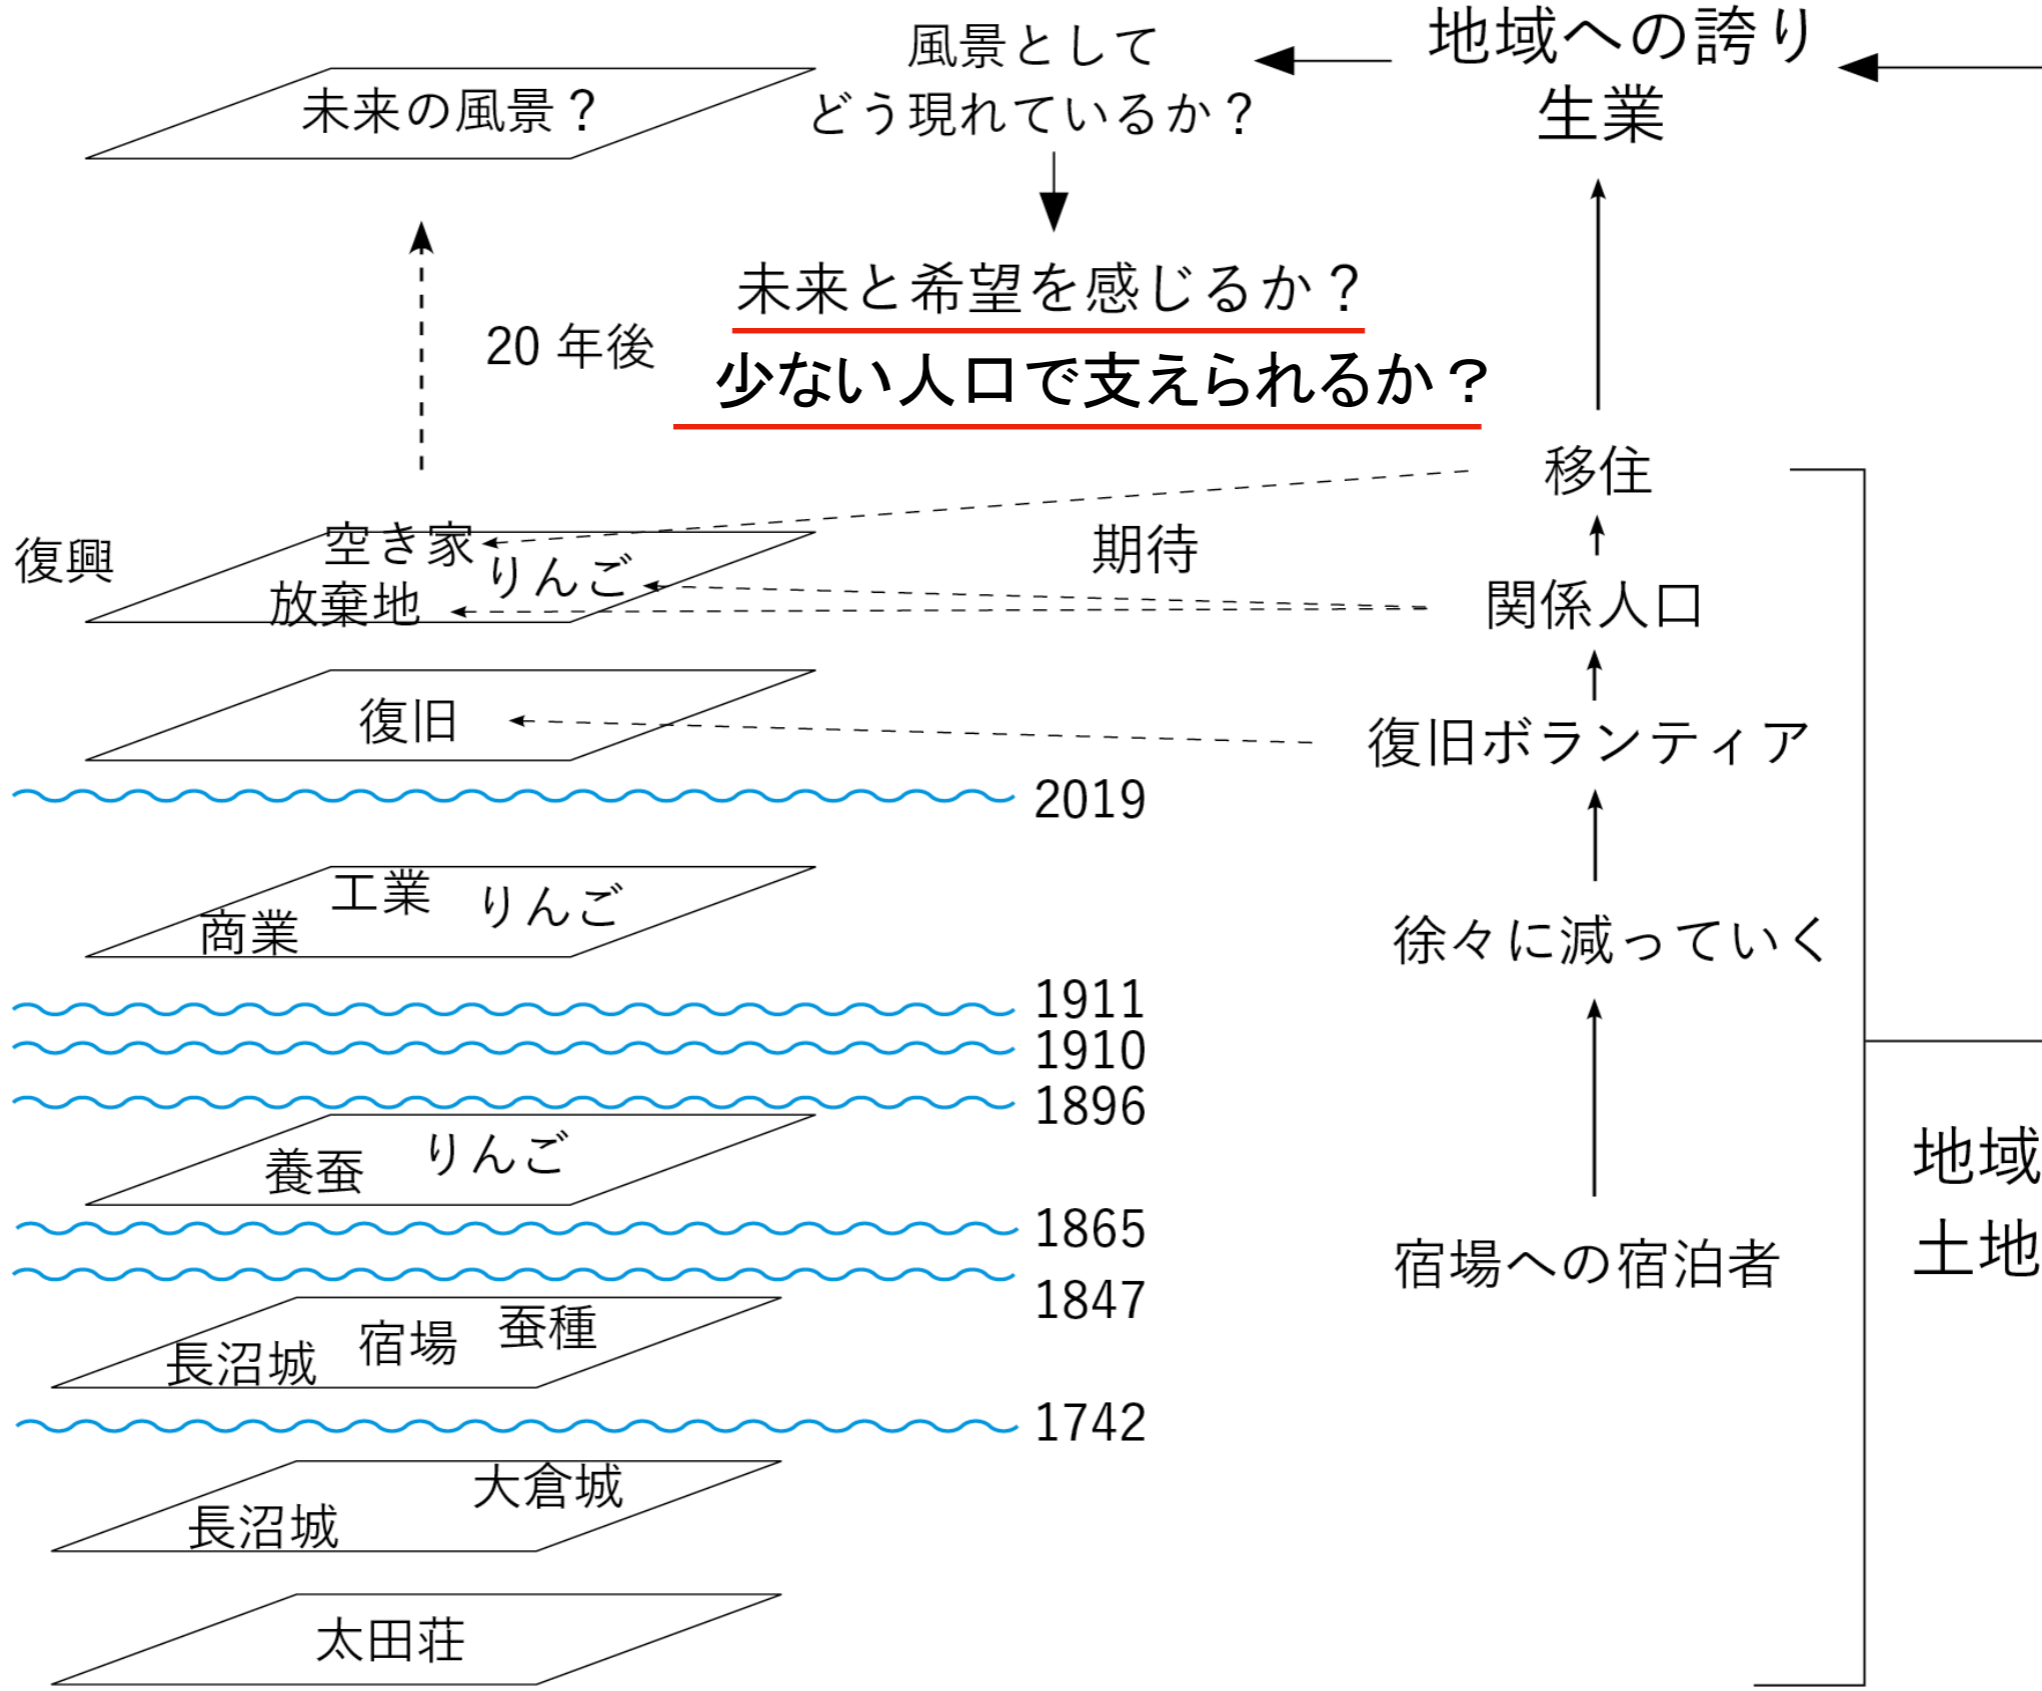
未来の風景？

風景として
どう現れているか？

地域への誇り
生業

20 年後

未来と希望を感じるか？
少ない人口で支えられるか？

移住

復興

空き家
りんご
放棄地

期待

関係人口

復旧

復旧ボランティア

2019

工業
商業
りんご

徐々に減っていく

1911
1910
1896

養蚕
りんご

1865

1847

宿場への宿泊者

地域
土地

長沼城
宿場
蚕種

1742

長沼城
大倉城

太田荘